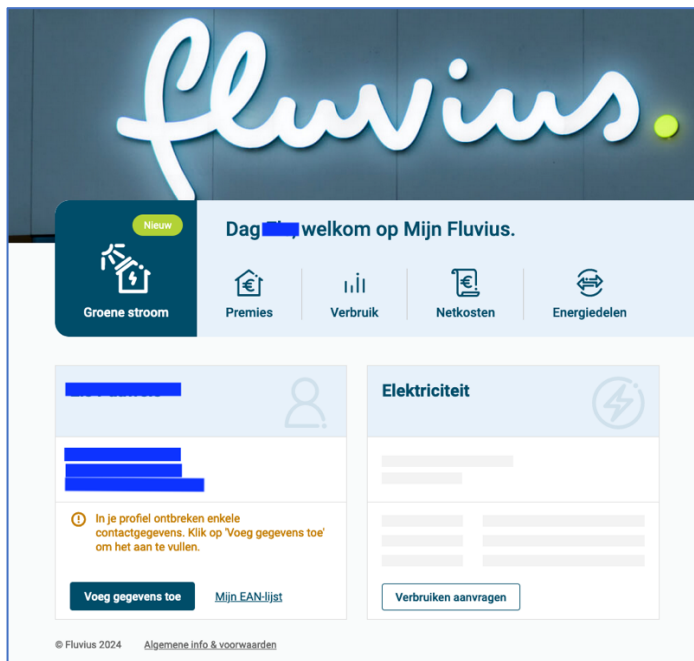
fluvius.

Nieuw

Groene stroom

Dag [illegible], welkom op Mijn Fluvius.

Premies

Verbruik

Netkosten

Energiedelen

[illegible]

Elektriciteit

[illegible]

In je profiel ontbreken enkele contactgegevens. Klik op 'Voeg gegevens toe' om het aan te vullen.

Voeg gegevens toe

Mijn EAN-lijst

Verbruiken aanvragen

© Fluvius 2024

Algemene info & voorwaarden